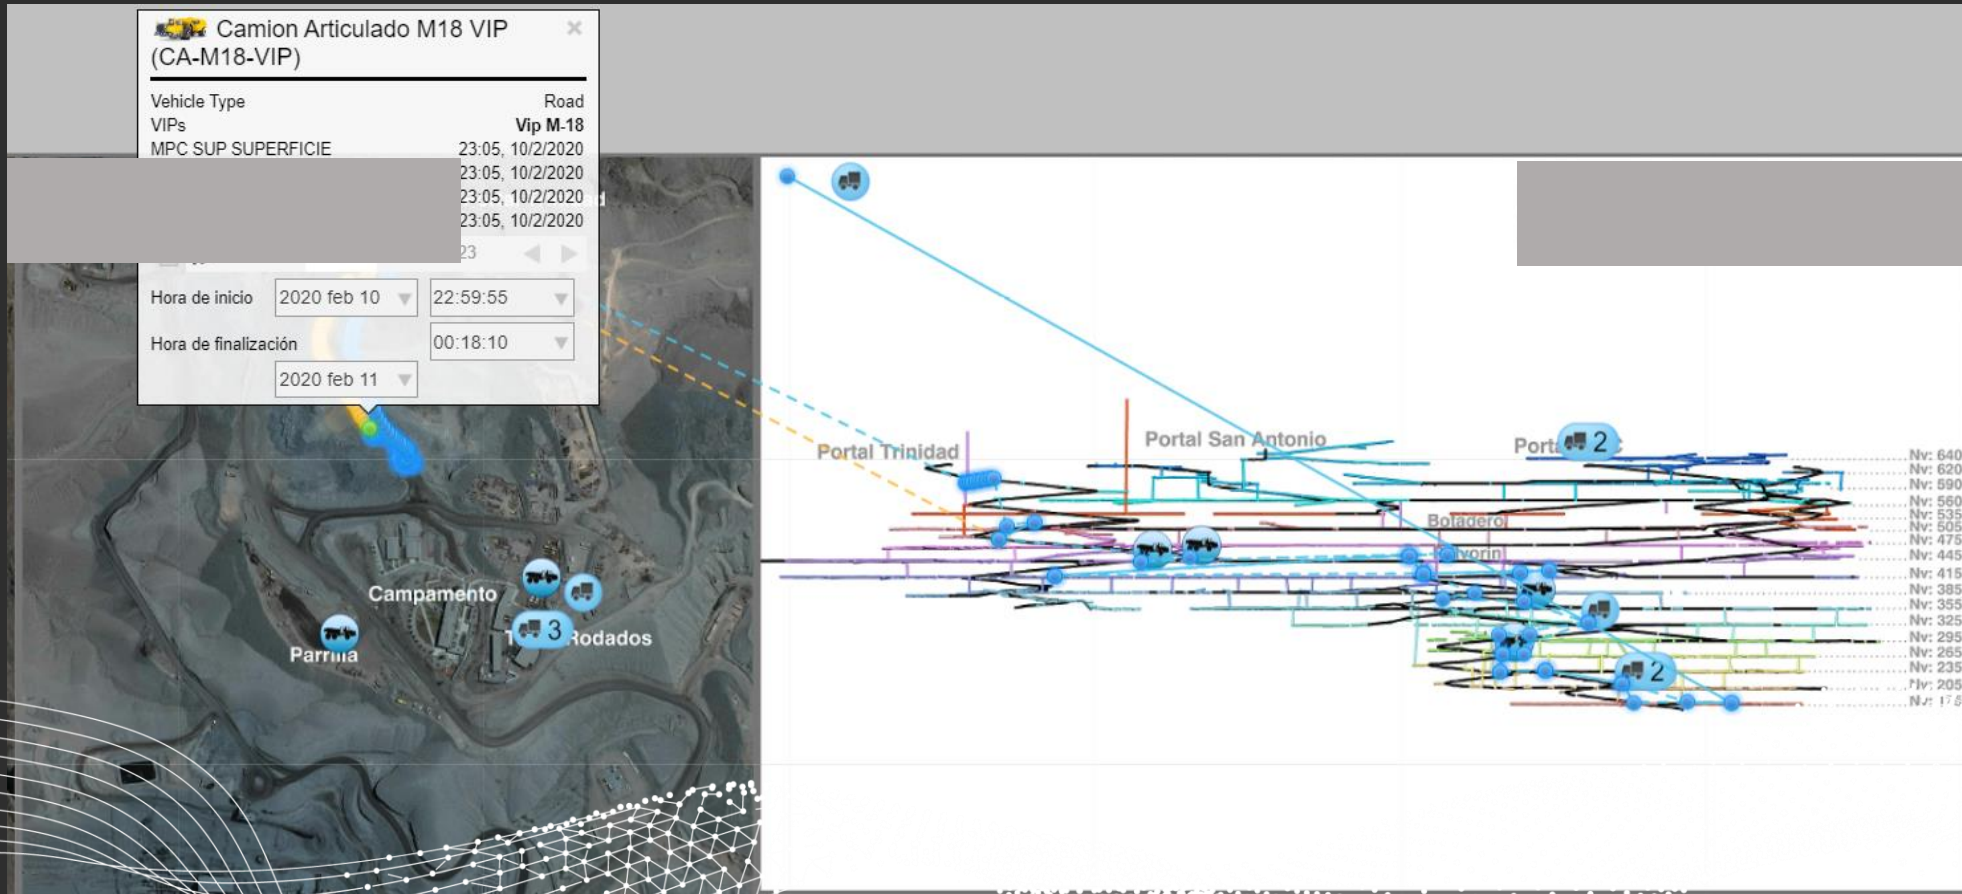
Camion Articulado M18 VIP (CA-M18-VIP)

×

| | |
|---|---|
| Vehicle Type | Road |
| VIPs | Vip M-18 |
| MPC SUP SUPERFICIE | 23:05, 10/2/2020 |
| | 23:05, 10/2/2020 |
| | 23:05, 10/2/2020 |
| | 23:05, 10/2/2020 |

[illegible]23

Hora de inicio 2020 feb 10 22:59:55

Hora de finalización 00:18:10

2020 feb 11

Campamento

3

Rodados

Parrilla

Portal Trinidad

Portal San Antonio

Port 2

Botadero

Polvorin

2

Nv: 640
Nv: 620
Nv: 590
Nv: 560
Nv: 535
Nv: 505
Nv: 475
Nv: 445
Nv: 415
Nv: 385
Nv: 355
Nv: 325
Nv: 295
Nv: 265
Nv: 235
Nv: 205
Nv: 175